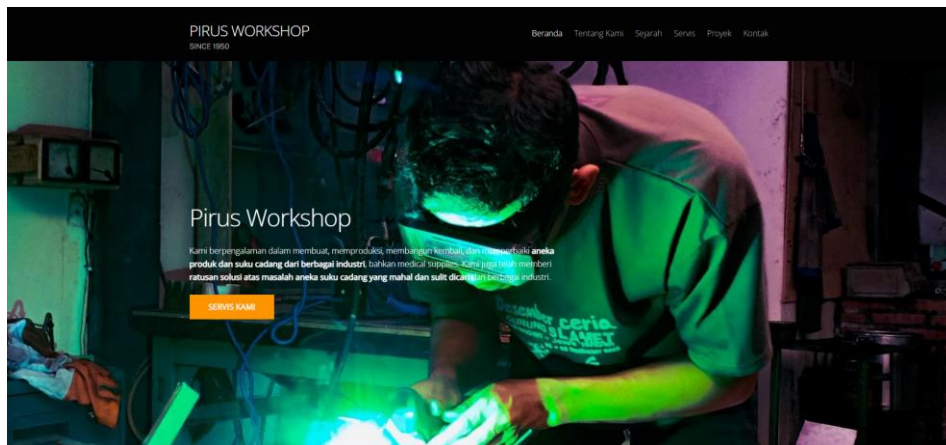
PIRUS WORKSHOP
SINCE 1950

Beranda Tentang Kami Sejarah Servis Proyek Kontak

Pirus Workshop

Kami berpengalaman dalam membuat, memproduksi, membangun kembali, dan memperbaiki aneka produk dan suku cadang dari berbagai industri, bahkan medical supplies. Kami juga telah memberi ratusan solusi atas masalah aneka suku cadang yang mahal dan sulit dicari dari berbagai industri.

SERVIS KAMI